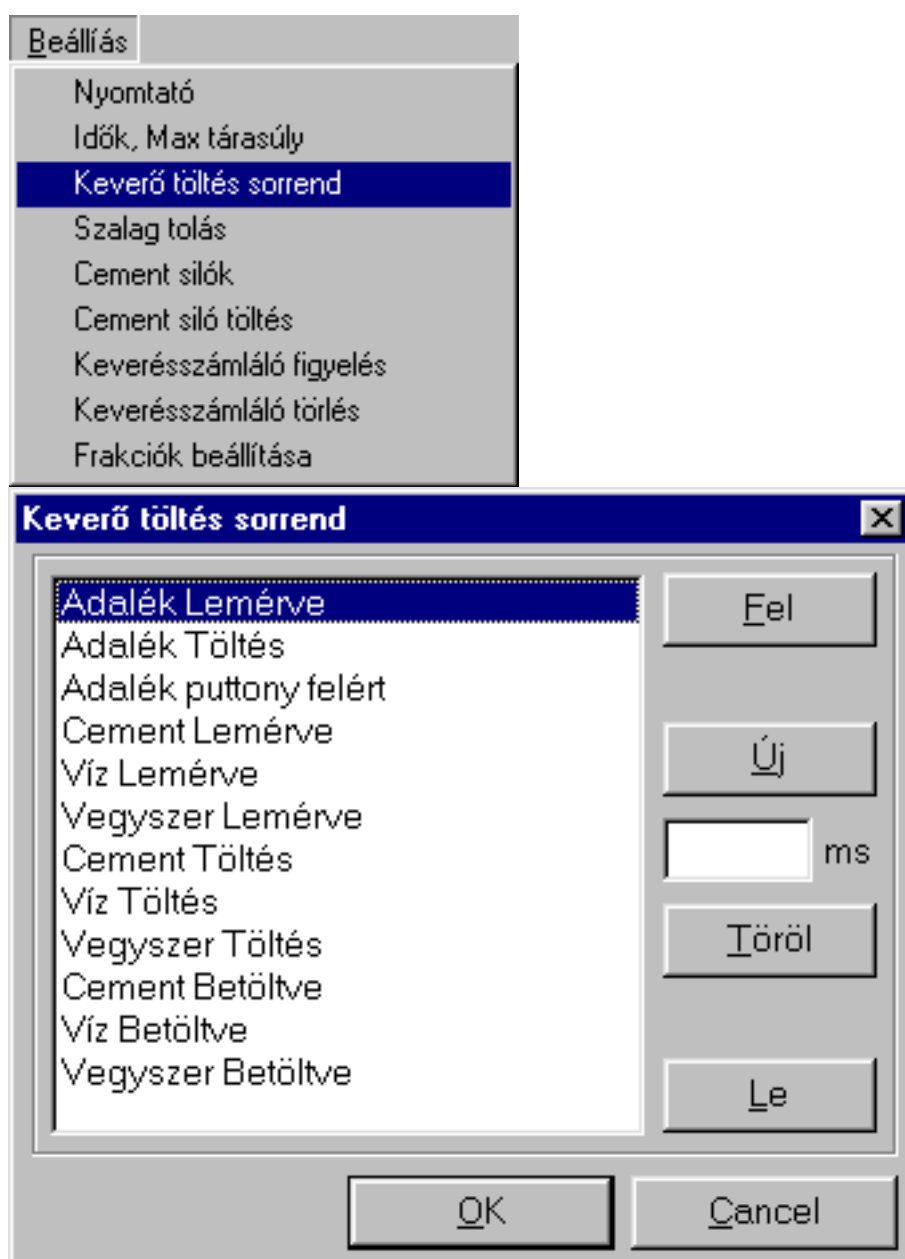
Beállíás

Nyomtató
Idők, Max tárasúly
Keverő töltés sorrend
Szalag tolás
Cement silók
Cement siló töltés
Keverésszámláló figyelés
Keverésszámláló törlés
Frakciók beállítása

Keverő töltés sorrend

Adalék Lemérve
Adalék Töltés
Adalék puttony felért
Cement Lemérve
Víz Lemérve
Vegyszer Lemérve
Cement Töltés
Víz Töltés
Vegyszer Töltés
Cement Betöltve
Víz Betöltve
Vegyszer Betöltve

Fel
Új
ms
Töröl
Le
OK
Cancel